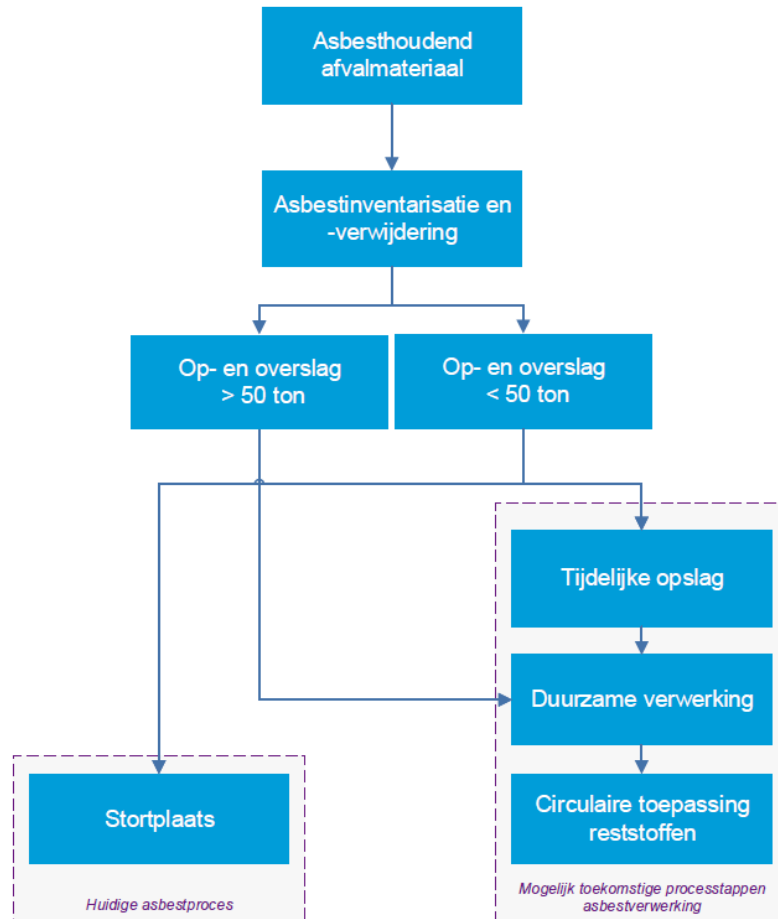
Asbesthoudend afvalmateriaal

Asbestinventarisatie en -verwijdering

Op- en overslag > 50 ton

Op- en overslag < 50 ton

Tijdelijke opslag

Duurzame verwerking

Circulaire toepassing reststoffen

Stortplaats

Huidige asbestproces

Mogelijk toekomstige processtappen asbestverwerking